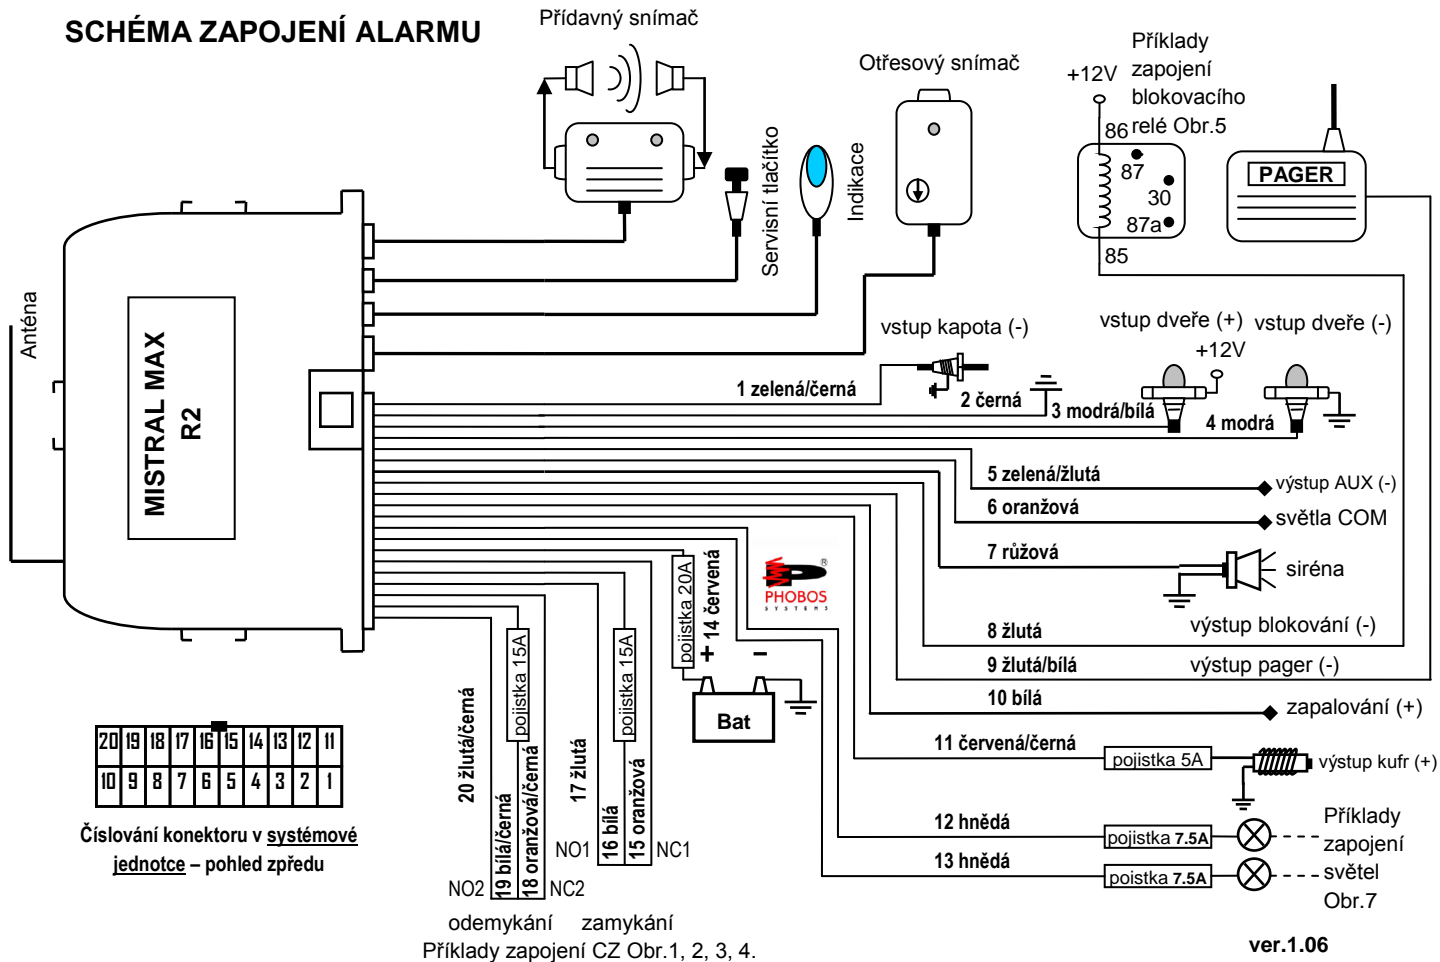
SCHÉMA ZAPOJENÍ ALARMU

Přídavný snímač

Otřesový snímač

Příklady zapojení blokovacího relé Obr.5

+12V

86

87

30

87a

85

PAGER

Servisní tlačítko

Indikace

Anténa

MISTRAL MAX R2

vstup kapota (-)

vstup dveře (+)

vstup dveře (-)

+12V

1 zelená/černá

2 černá

3 modrá/bílá

4 modrá

5 zelená/žlutá

výstup AUX (-)

6 oranžová

světla COM

7 růžová

siréna

PHOBOS SYSTEMS

8 žlutá

výstup blokování (-)

9 žlutá/bílá

výstup pager (-)

10 bílá

zapalování (+)

11 červená/černá

pojistka 5A

výstup kufr (+)

12 hnědá

pojistka 7.5A

13 hnědá

poistka 7.5A

Příklady zapojení světel Obr.7

pojistka 20A

14 červená

+

-

Bat

pojistka 15A

pojistka 15A

20 žlutá/černá

19 bílá/černá

18 oranžová/černá

17 žlutá

16 bílá

15 oranžová

NO1

NC1

NO2

NC2

odemykání

zamykání

Příklady zapojení CZ Obr.1, 2, 3, 4.

| 20 | 19 | 18 | 17 | 16 | 15 | 14 | 13 | 12 | 11 |
|---|---|---|---|---|---|---|---|---|---|
| 10 | 9 | 8 | 7 | 6 | 5 | 4 | 3 | 2 | 1 |

Číslování konektoru v systémové jednotce – pohled zpředu

ver.1.06